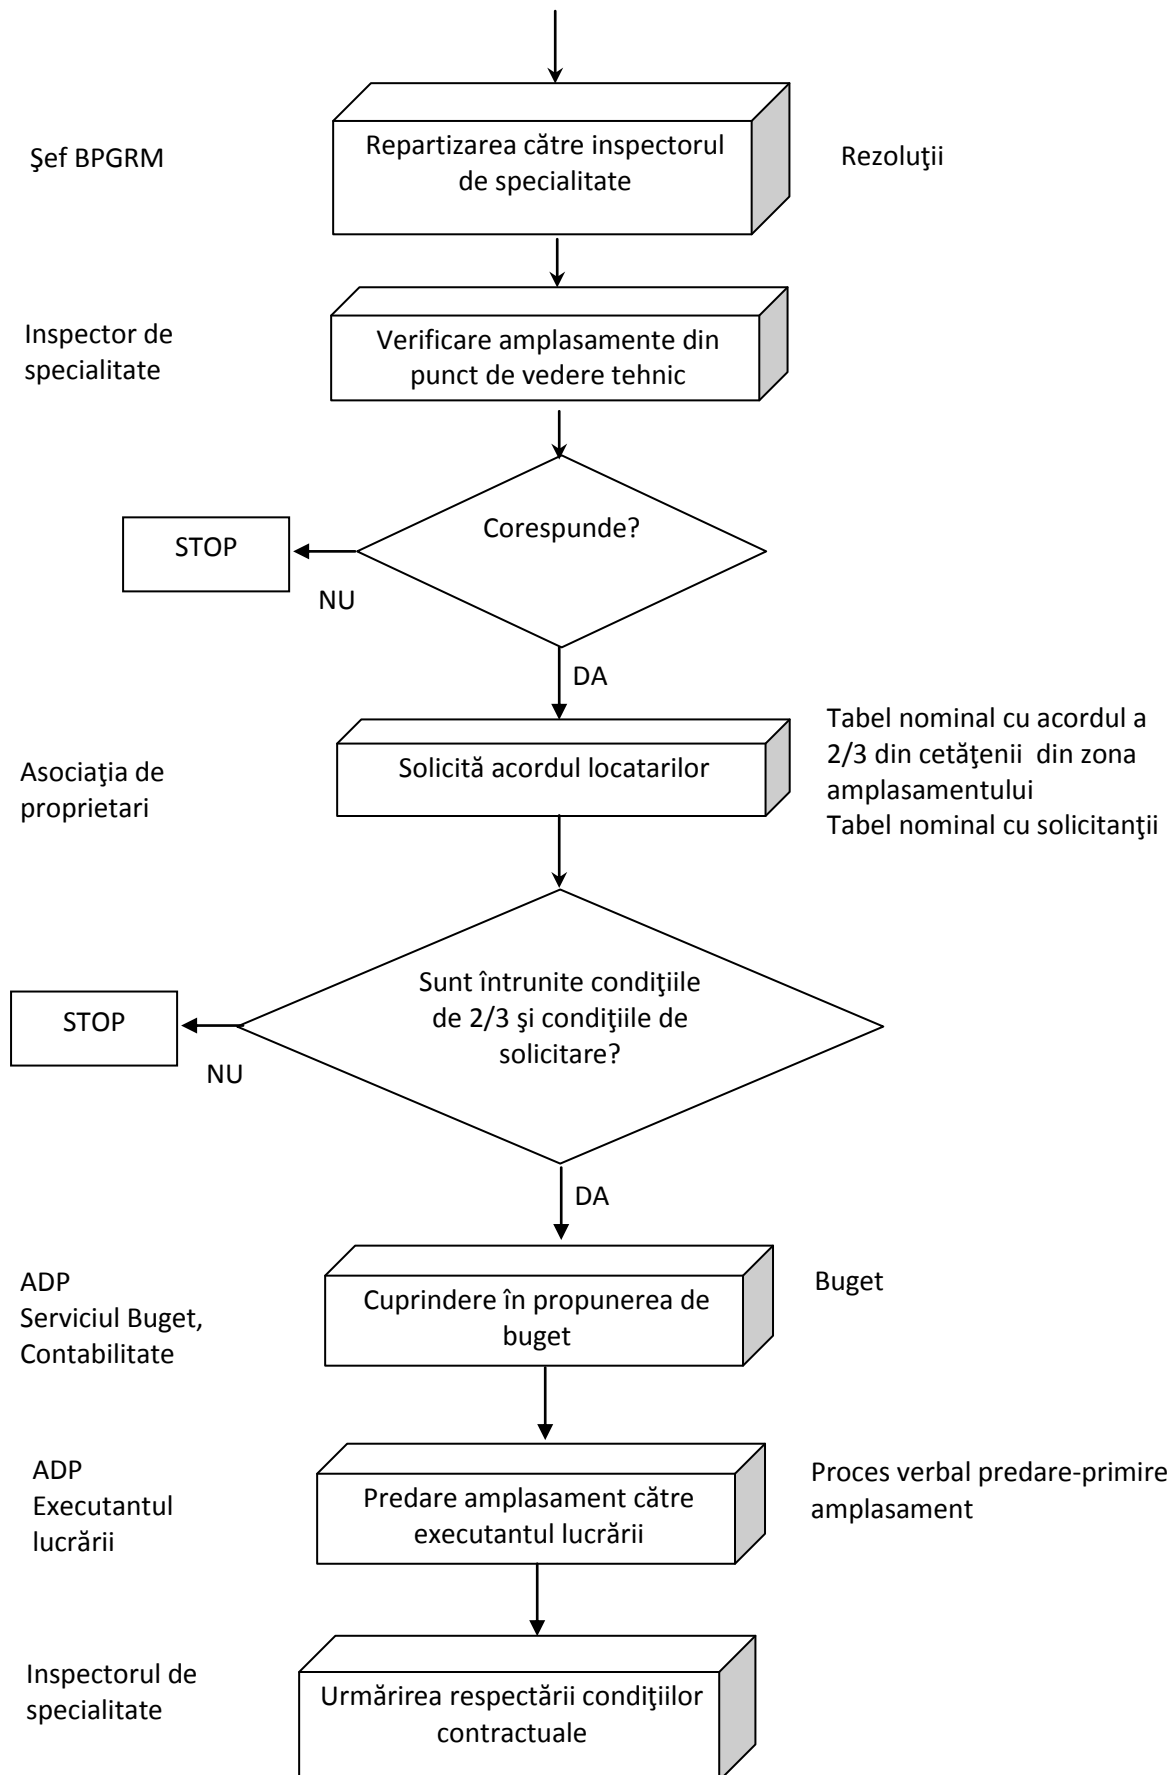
Şef BPGRM

Repartizarea către inspectorul de specialitate

Rezoluţii

Inspector de specialitate

Verificare amplasamente din punct de vedere tehnic

Corespunde?

STOP

NU

DA

Asociaţia de proprietari

Solicită acordul locatarilor

Tabel nominal cu acordul a 2/3 din cetăţenii din zona amplasamentului
Tabel nominal cu solicitanţii

Sunt întrunite condiţiile de 2/3 şi condiţiile de solicitare?

STOP

NU

DA

ADP
Serviciul Buget, Contabilitate

Cuprindere în propunerea de buget

Buget

ADP
Executantul lucrării

Predare amplasament către executantul lucrării

Proces verbal predare-primire amplasament

Inspectorul de specialitate

Urmărirea respectării condiţiilor contractuale